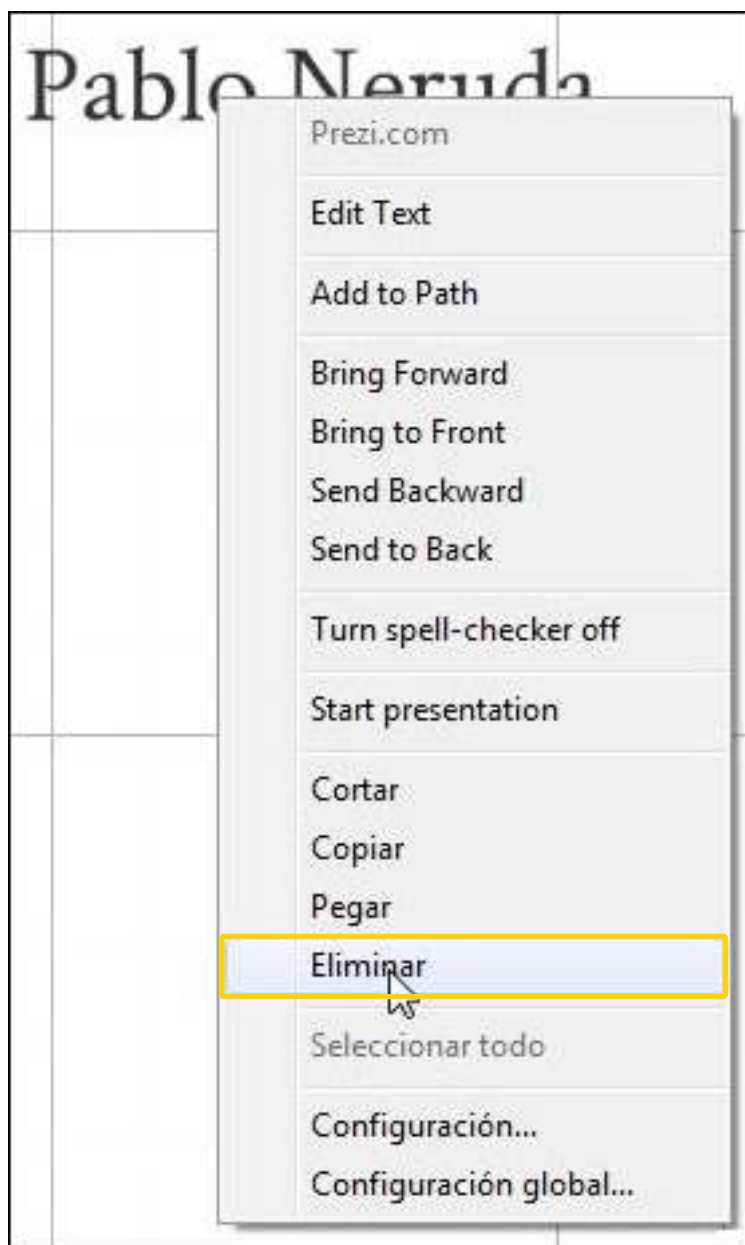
Pablo Neruda

Prezi.com

Edit Text

Add to Path

Bring Forward
Bring to Front
Send Backward
Send to Back

Turn spell-checker off

Start presentation

Cortar
Copiar
Pegar
Eliminar
Seleccionar todo

Configuración...
Configuración global...